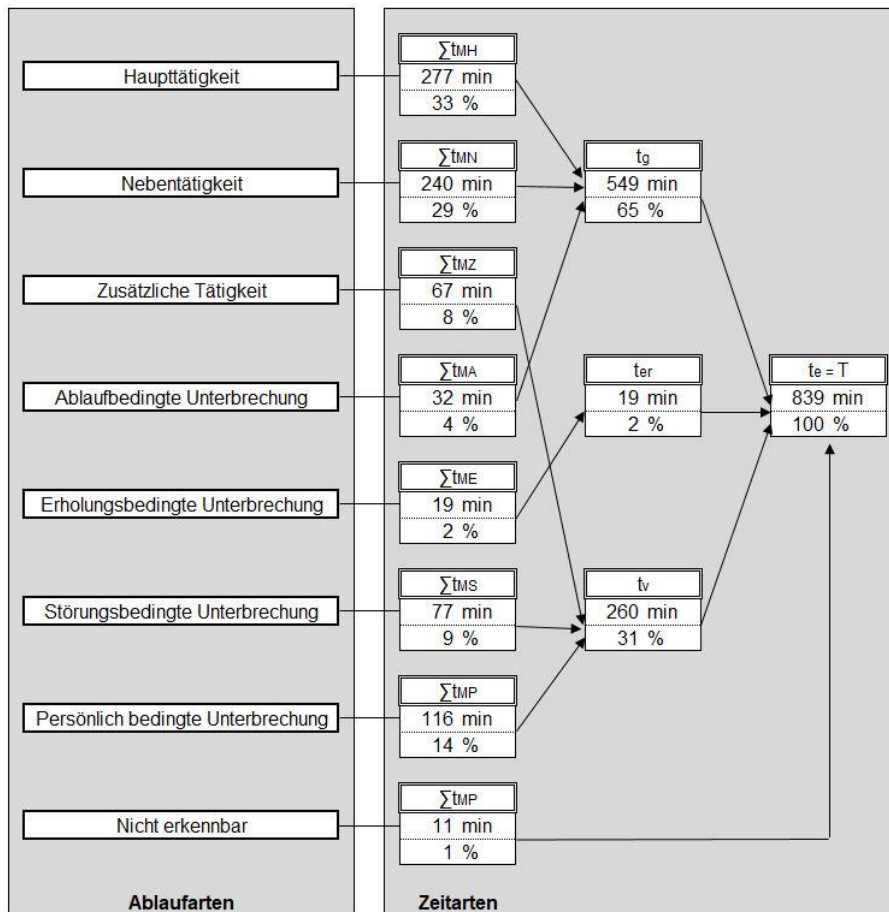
Haupttätigkeit

Nebentätigkeit

Zusätzliche Tätigkeit

Ablaufbedingte Unterbrechung

Erholungsbedingte Unterbrechung

Störungsbedingte Unterbrechung

Persönlich bedingte Unterbrechung

Nicht erkennbar

Ablaufarten

$\sum t_{MH}$
277 min
33 %

$\sum t_{MN}$
240 min
29 %

$\sum t_{MZ}$
67 min
8 %

$\sum t_{MA}$
32 min
4 %

$\sum t_{ME}$
19 min
2 %

$\sum t_{MS}$
77 min
9 %

$\sum t_{MP}$
116 min
14 %

$\sum t_{MP}$
11 min
1 %

Zeitarten

$t_g$
549 min
65 %

$t_{er}$
19 min
2 %

$t_v$
260 min
31 %

$t_e = T$
839 min
100 %